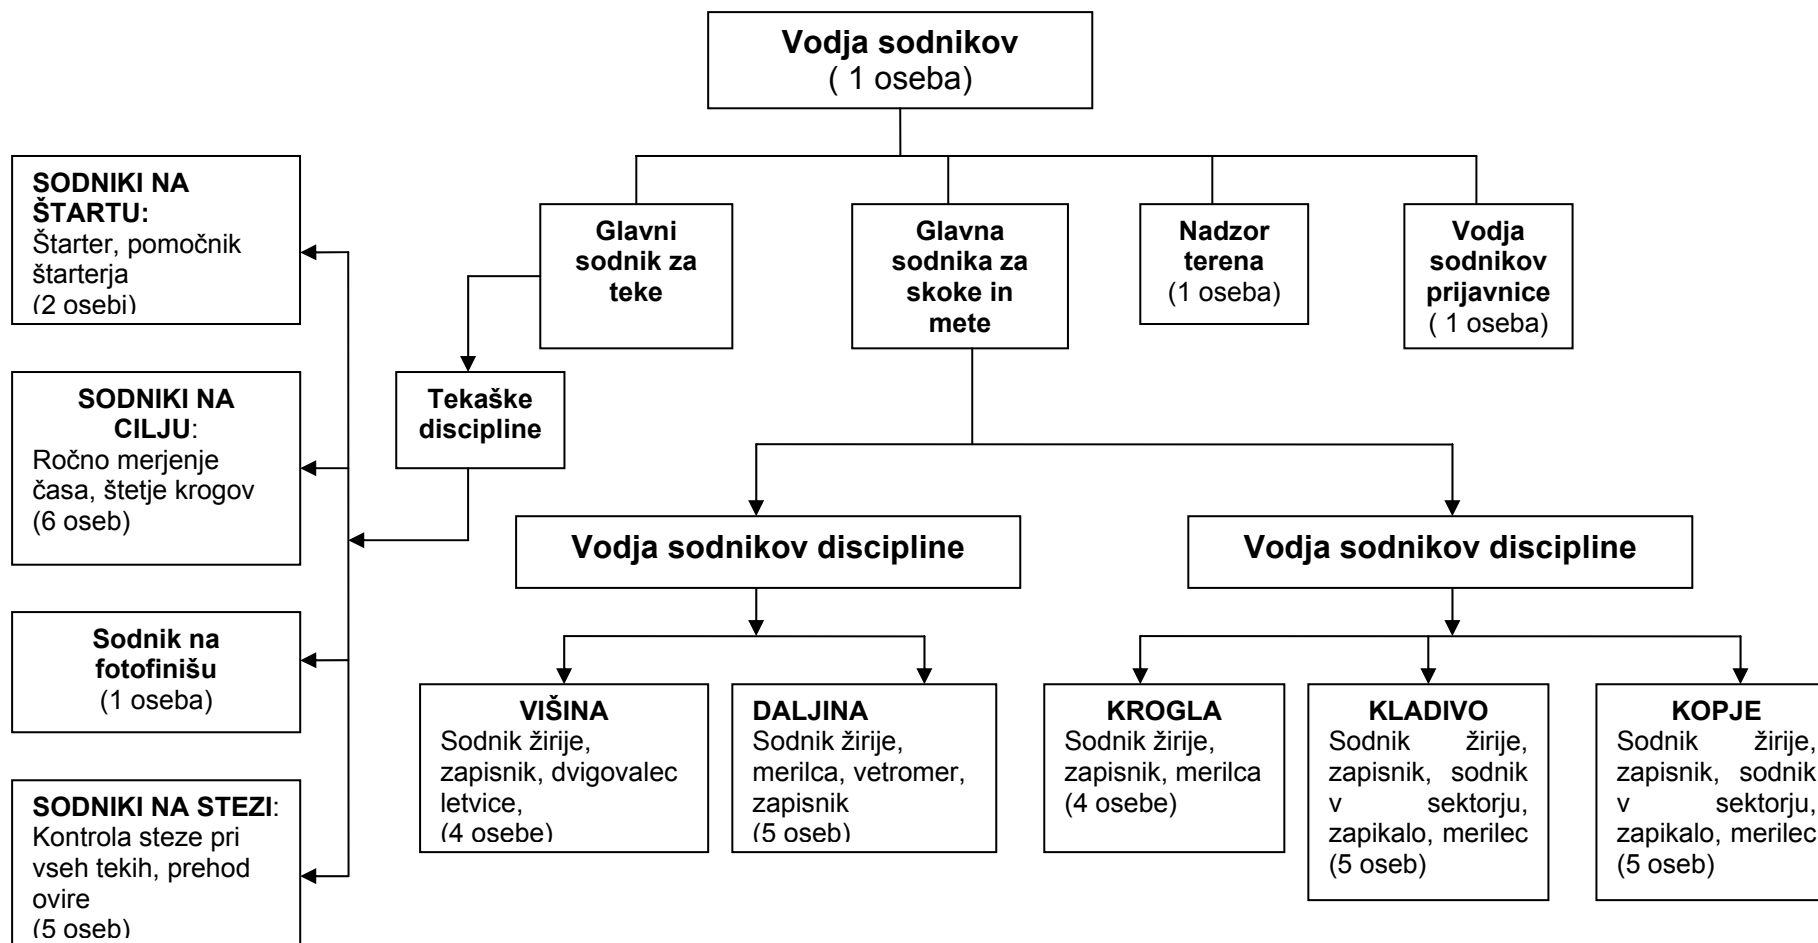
Vodja sodnikov
( 1 oseba)

Glavni sodnik za teke

Glavna sodnika za skoke in mete

Nadzor terena
(1 oseba)

Vodja sodnikov prijavnice
( 1 oseba)

SODNIKI NA ŠTARTU:
Štarter, pomočnik štarterja
(2 osebi)

SODNIKI NA CILJU:
Ročno merjenje časa, štetje krogov
(6 oseb)

Sodnik na fotofinišu
(1 oseba)

SODNIKI NA STEZI:
Kontrola steze pri vseh tekih, prehod ovire
(5 oseb)

Tekaške discipline

Vodja sodnikov discipline

Vodja sodnikov discipline

VIŠINA
Sodnik žirije, zapisnik, dvigovalec letvice,
(4 osebe)

DALJINA
Sodnik žirije, merilca, vetromer, zapisnik
(5 oseb)

KROGLA
Sodnik žirije, zapisnik, merilca
(4 osebe)

KLADIVO
Sodnik žirije, zapisnik, sodnik v sektorju, zapikalo, merilec
(5 oseb)

KOPJE
Sodnik žirije, zapisnik, sodnik v sektorju, zapikalo, merilec
(5 oseb)